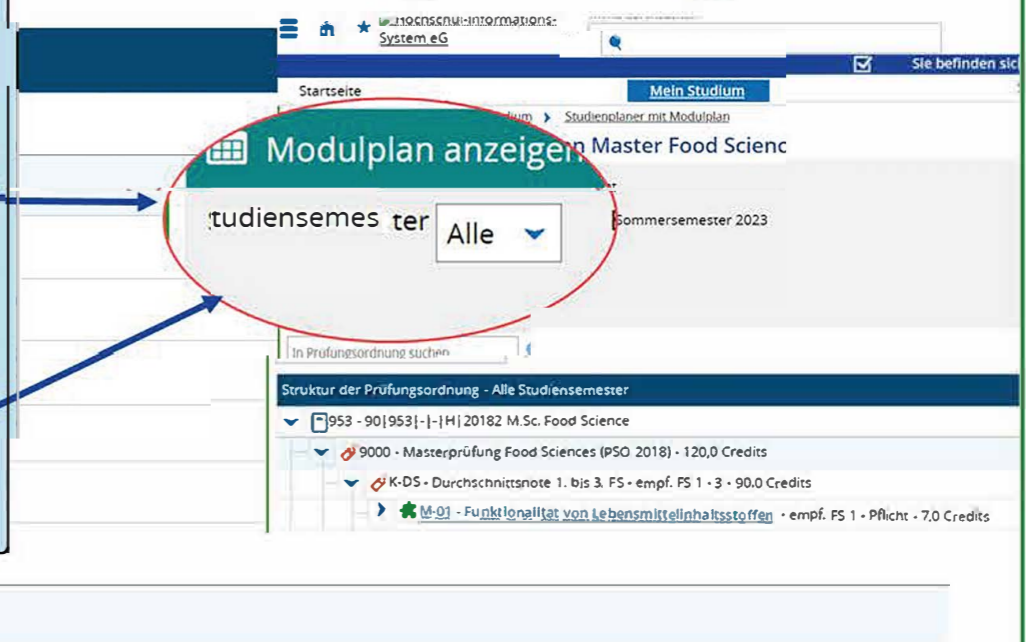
Hochschul-Informations-System eG

Sie befinden sic

Startseite

Mein Studium

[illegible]dium > Studienplaner mit Modulplan

Modulplan anzeigen

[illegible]n Master Food Scienc

tudiensemes ter Alle

Sommersemester 2023

In Prüfungsordnung suchen

Struktur der Prüfungsordnung - Alle Studiensemester

953 - 90|953|-|-|H|20182 M.Sc. Food Science

9000 - Masterprüfung Food Sciences (PSO 2018) - 120,0 Credits

K-DS - Durchschnittsnote 1. bis 3. FS - empf. FS 1 - 3 - 90.0 Credits

M-01 - Funktionalität von Lebensmittelinhaltsstoffen - empf. FS 1 - Pflicht - 7,0 Credits